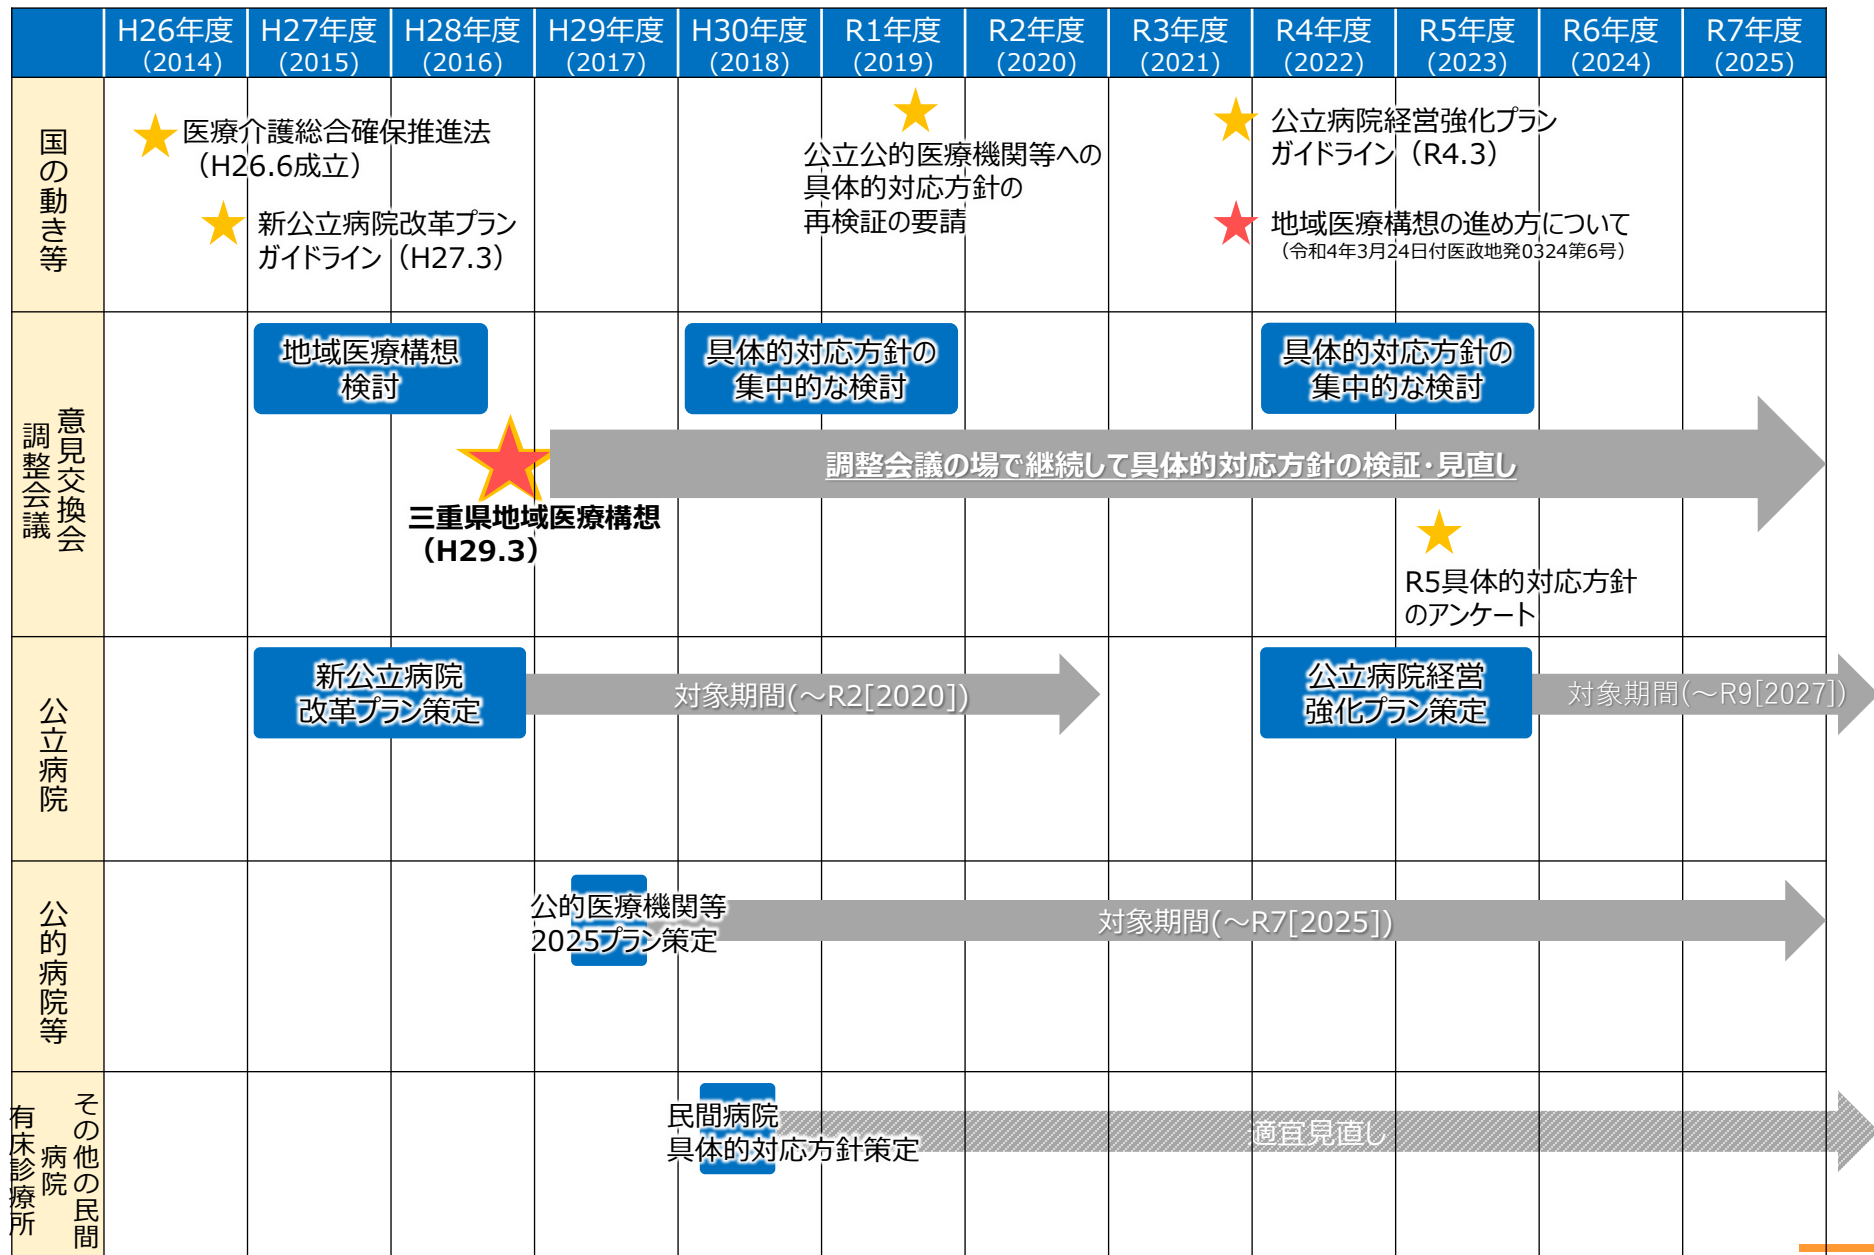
| | H26年度 (2014) | H27年度 (2015) | H28年度 (2016) | H29年度 (2017) | H30年度 (2018) | R1年度 (2019) | R2年度 (2020) | R3年度 (2021) | R4年度 (2022) | R5年度 (2023) | R6年度 (2024) | R7年度 (2025) |
|---|---|---|---|---|---|---|---|---|---|---|---|---|

国の動き等

医療介護総合確保推進法（H26.6成立）

新公立病院改革プラン ガイドライン（H27.3）

公立公的医療機関等への具体的対応方針の再検証の要請

公立病院経営強化プラン ガイドライン（R4.3）

地域医療構想の進め方について
（令和4年3月24日付医政地発0324第6号）

意見交換会
調整会議

地域医療構想検討

具体的対応方針の集中的な検討

具体的対応方針の集中的な検討

調整会議の場で継続して具体的対応方針の検証・見直し

三重県地域医療構想（H29.3）

R5具体的対応方針のアンケート

公立病院

新公立病院改革プラン策定

対象期間(～R2[2020])

公立病院経営強化プラン策定

対象期間(～R9[2027])

公的病院等

公的医療機関等2025プラン策定

対象期間(～R7[2025])

その他の民間病院
有床診療所

民間病院 具体的対応方針策定

適宜見直し